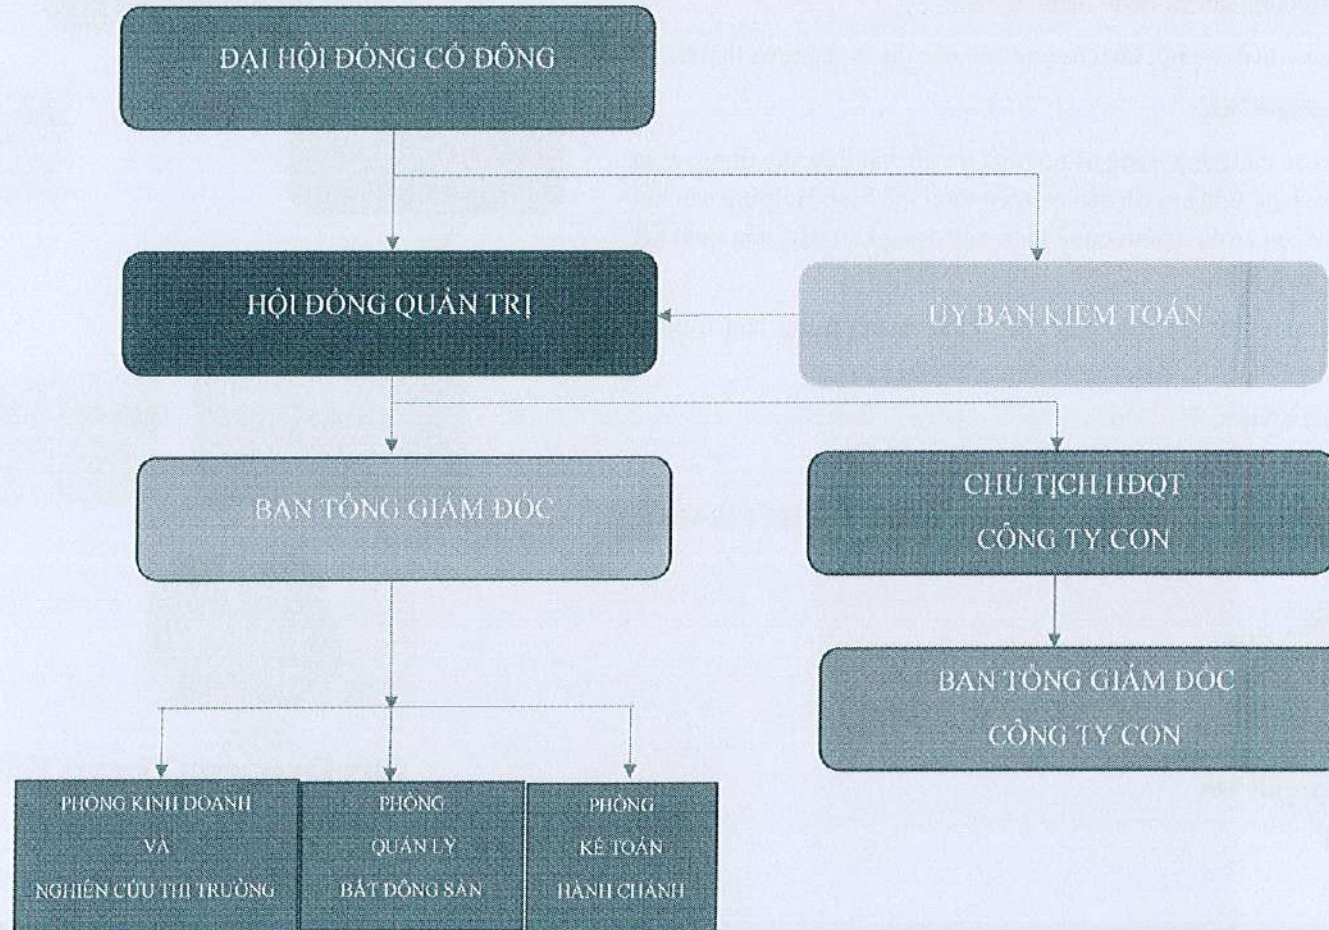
ĐẠI HỘI ĐỒNG CỔ ĐÔNG

HỘI ĐỒNG QUẢN TRỊ

ỦY BAN KIỂM TOÁN

BAN TỔNG GIÁM ĐỐC

CHỦ TỊCH HĐQT CÔNG TY CON

BAN TỔNG GIÁM ĐỐC CÔNG TY CON

PHÒNG KINH DOANH VÀ NGHIÊN CỨU THỊ TRƯỜNG

PHÒNG QUẢN LÝ BẤT ĐỘNG SẢN

PHÒNG KẾ TOÁN HÀNH CHÁNH